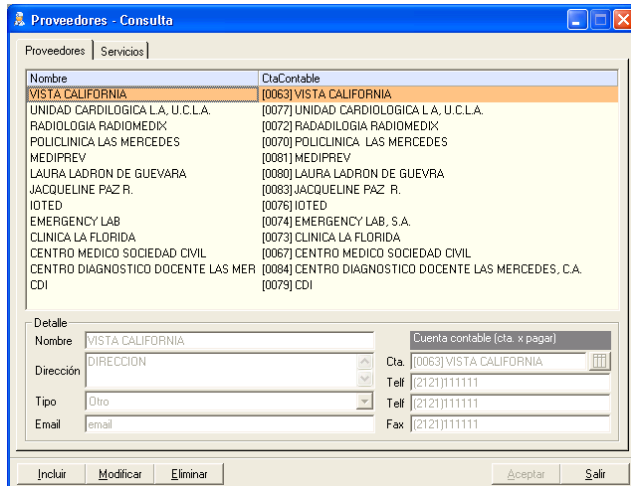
Proveedores - Consulta

Proveedores | Servicios

| Nombre | CtaContable |
|---|---|
| VISTA CALIFORNIA | [0063] VISTA CALIFORNIA |
| UNIDAD CARDIOLOGICA L.A, U.C.L.A. | [0077] UNIDAD CARDIOLOGICA L.A, U.C.L.A. |
| RADIOLOGIA RADIOMEDIX | [0072] RADADILOGIA RADIOMEDIX |
| POLICLINICA LAS MERCEDES | [0070] POLICLINICA LAS MERCEDES |
| MEDIPREV | [0081] MEDIPREV |
| LAURA LADRON DE GUEVARA | [0080] LAURA LADRON DE GUEVRA |
| JACQUELINE PAZ R. | [0083] JACQUELINE PAZ R. |
| IOTED | [0076] IOTED |
| EMERGENCY LAB | [0074] EMERGENCY LAB, S.A. |
| CLINICA LA FLORIDA | [0073] CLINICA LA FLORIDA |
| CENTRO MEDICO SOCIEDAD CIVIL | [0067] CENTRO MEDICO SOCIEDAD CIVIL |
| CENTRO DIAGNOSTICO DOCENTE LAS MER | [0084] CENTRO DIAGNOSTICO DOCENTE LAS MERCEDES, C.A. |
| CDI | [0079] CDI |

Detalle
Nombre VISTA CALIFORNIA
Dirección DIRECCION
Tipo Otro
Email email

Cuenta contable (cta. x pagar)
Cta. [0063] VISTA CALIFORNIA
Telf (2121)111111
Telf (2121)111111
Fax (2121)111111

Incluir Modificar Eliminar Aceptar Salir